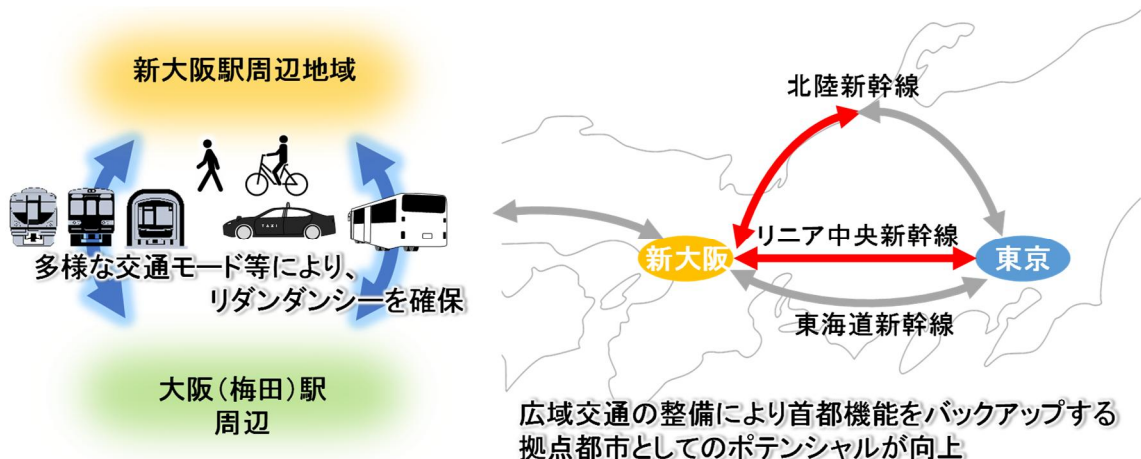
新大阪駅周辺地域

TAXI

多様な交通モード等により、リダンダンシーを確保

大阪(梅田)駅周辺

北陸新幹線

リニア中央新幹線

新大阪

東京

東海道新幹線

広域交通の整備により首都機能をバックアップする拠点都市としてのポテンシャルが向上